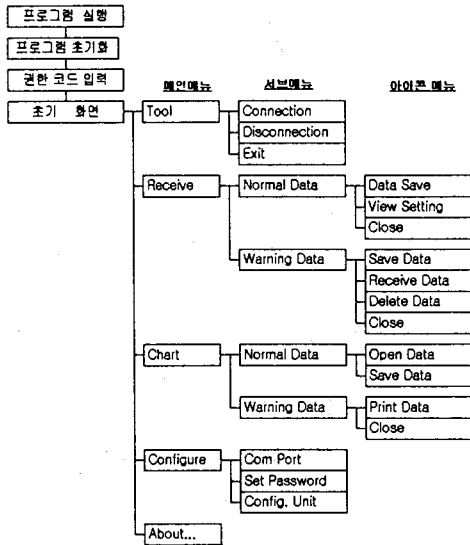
프로그램 실행

프로그램 초기화

권한 코드 입력

초기 화면

메인메뉴

서브메뉴

아이콘 메뉴

Tool

Connection

Disconnection

Exit

Receive

Normal Data

Data Save

View Setting

Close

Warning Data

Save Data

Receive Data

Delete Data

Close

Chart

Normal Data

Open Data

Save Data

Warning Data

Print Data

Close

Configure

Com Port

Set Password

Config. Unit

About...